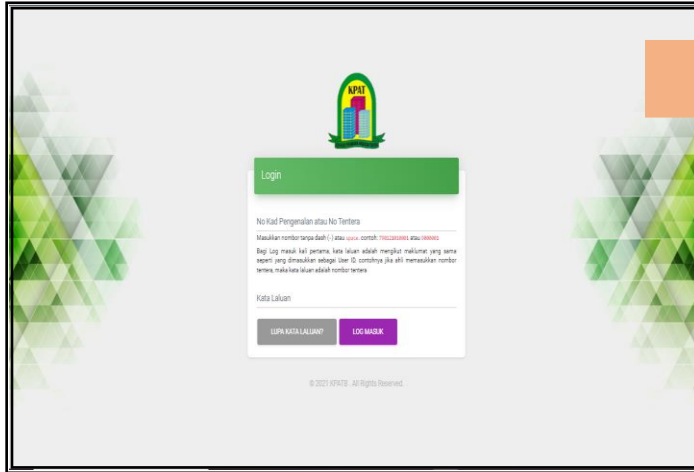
KPAT

Login

No Kad Pengenalan atau No Tentera

Masukkan nombor tanpa dash (-) atau space. contoh: 750123456891 atau 5666002

Bagi Log masuk kali pertama, kata laluan adalah mengikut maklumat yang sama seperti yang dimasukkan sebagai User ID. contohnya jika ahli memasukkan nombor tentera, maka kata laluan adalah nombor tentera

Kata Laluan

LUPA KATA LALUAN?

LOG MASUK

© 2021 KPATB . All Rights Reserved.